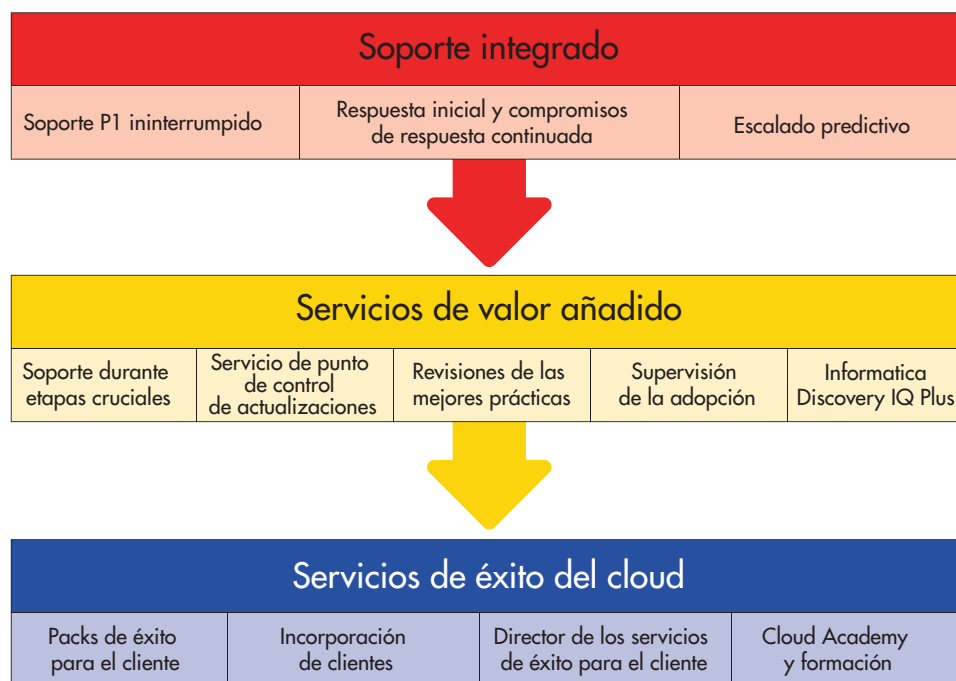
Soporte integrado

Soporte P1 ininterrumpido

Respuesta inicial y compromisos de respuesta continuada

Escalado predictivo

Servicios de valor añadido

Soporte durante etapas cruciales

Servicio de punto de control de actualizaciones

Revisiones de las mejores prácticas

Supervisión de la adopción

Informatica Discovery IQ Plus

Servicios de éxito del cloud

Packs de éxito para el cliente

Incorporación de clientes

Director de los servicios de éxito para el cliente

Cloud Academy y formación